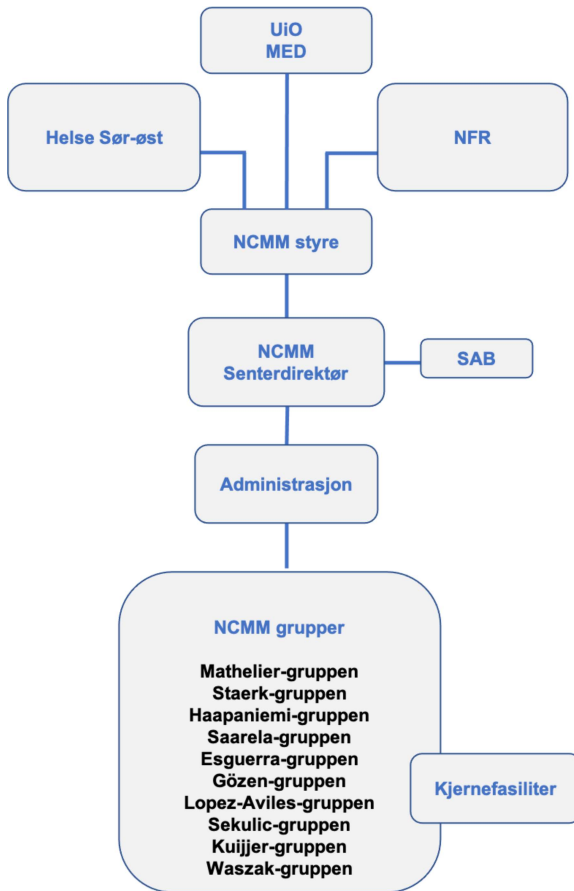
UiO
MED

Helse Sør-øst

NFR

NCMM styre

NCMM
Senterdirektør

SAB

Administrasjon

NCMM grupper

Mathelier-gruppen
Staerk-gruppen
Haapaniemi-gruppen
Saarela-gruppen
Esguerra-gruppen
Gözen-gruppen
Lopez-Aviles-gruppen
Sekulic-gruppen
Kuijjer-gruppen
Waszak-gruppen

Kjernefasiliter